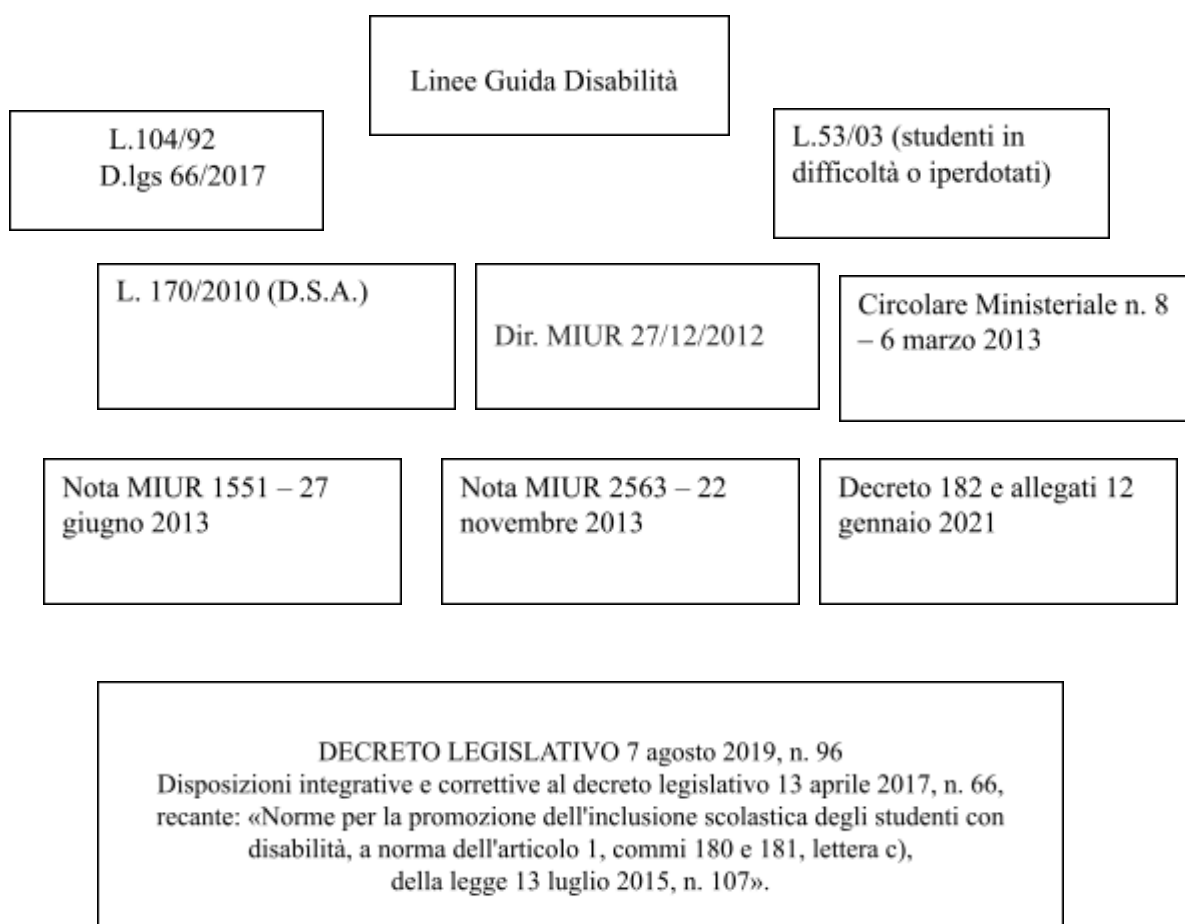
Linee Guida Disabilità

L.104/92
D.lgs 66/2017

L.53/03 (studenti in difficoltà o iperdotati)

L. 170/2010 (D.S.A.)

Dir. MIUR 27/12/2012

Circolare Ministeriale n. 8 – 6 marzo 2013

Nota MIUR 1551 – 27 giugno 2013

Nota MIUR 2563 – 22 novembre 2013

Decreto 182 e allegati 12 gennaio 2021

DECRETO LEGISLATIVO 7 agosto 2019, n. 96
Disposizioni integrative e correttive al decreto legislativo 13 aprile 2017, n. 66, recante: «Norme per la promozione dell'inclusione scolastica degli studenti con disabilità, a norma dell'articolo 1, commi 180 e 181, lettera c), della legge 13 luglio 2015, n. 107».